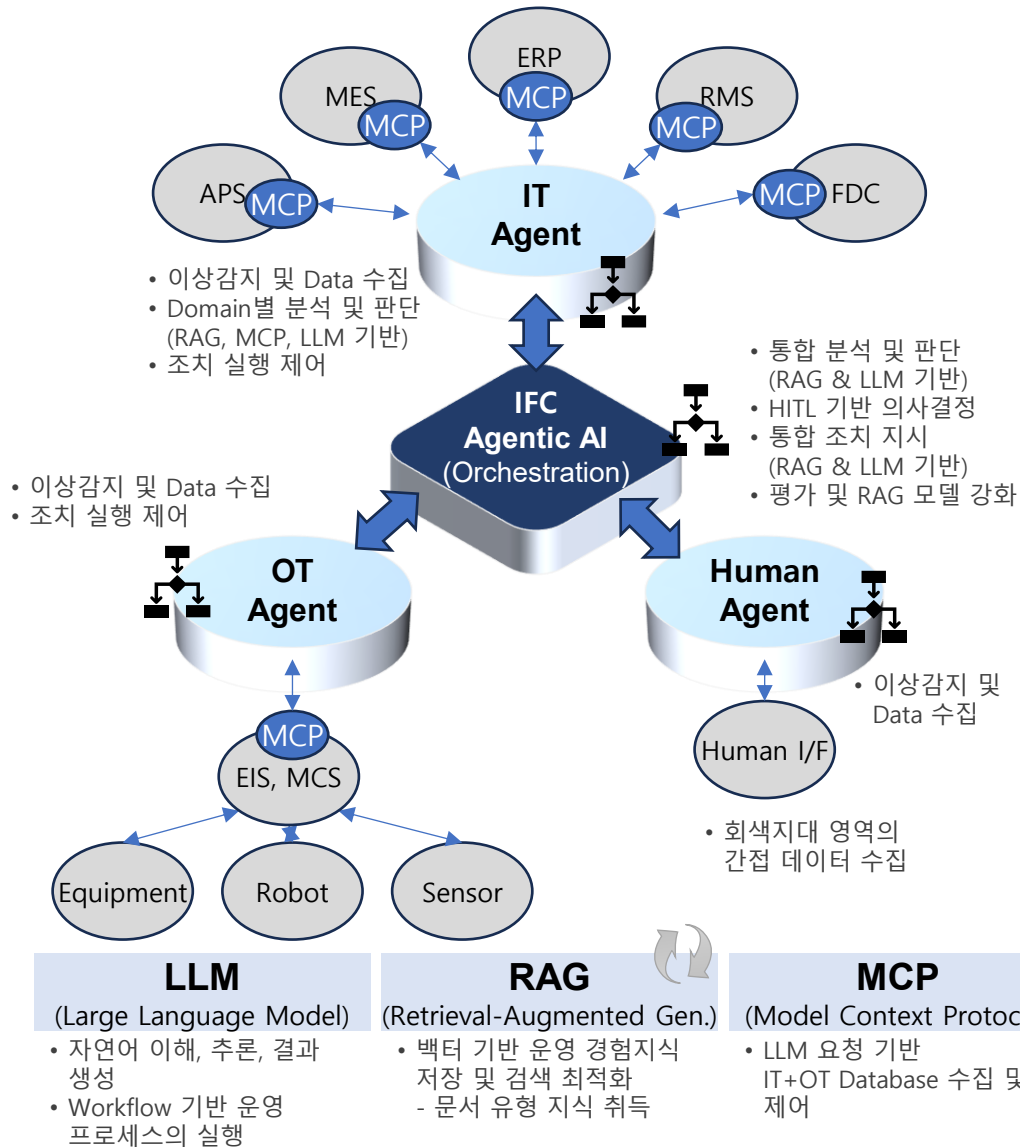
ERP
MCP

MES
MCP

RMS
MCP

APS
MCP

MCP
FDC

IT
Agent

• 이상감지 및 Data 수집
• Domain별 분석 및 판단 (RAG, MCP, LLM 기반)
• 조치 실행 제어

• 통합 분석 및 판단 (RAG & LLM 기반)
• HITL 기반 의사결정
• 통합 조치 지시 (RAG & LLM 기반)
• 평가 및 RAG 모델 강화

IFC
Agentic AI
(Orchestration)

• 이상감지 및 Data 수집
• 조치 실행 제어

OT
Agent

Human
Agent

• 이상감지 및 Data 수집

MCP
EIS, MCS

Human I/F

• 회색지대 영역의 간접 데이터 수집

Equipment

Robot

Sensor

LLM
(Large Language Model)
• 자연어 이해, 추론, 결과 생성
• Workflow 기반 운영 프로세스의 실행

RAG
(Retrieval-Augmented Gen.)
• 백터 기반 운영 경험지식 저장 및 검색 최적화
- 문서 유형 지식 취득

MCP
(Model Context Protoc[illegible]
• LLM 요청 기반 IT+OT Database 수집 및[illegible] 제어